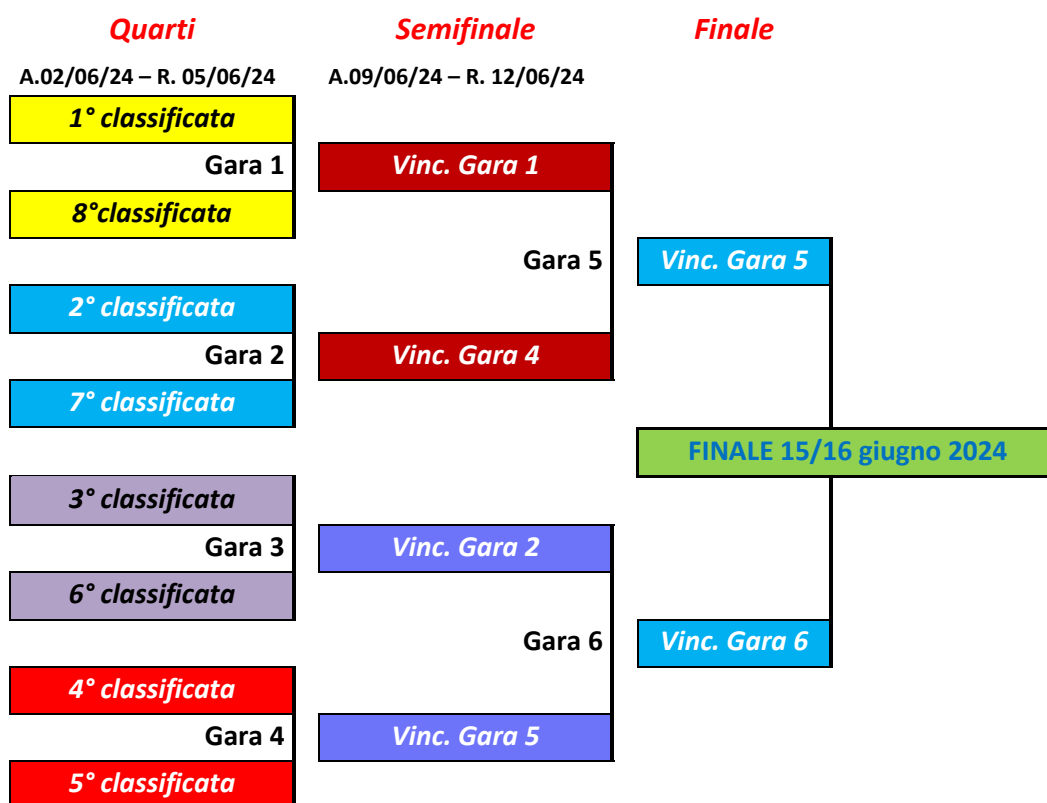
Quarti

Semifinale

Finale

A.02/06/24 – R. 05/06/24

A.09/06/24 – R. 12/06/24

1° classificata

Gara 1

Vinc. Gara 1

8°classificata

Gara 5

Vinc. Gara 5

2° classificata

Gara 2

Vinc. Gara 4

7° classificata

FINALE 15/16 giugno 2024

3° classificata

Gara 3

Vinc. Gara 2

6° classificata

Gara 6

Vinc. Gara 6

4° classificata

Gara 4

Vinc. Gara 5

5° classificata